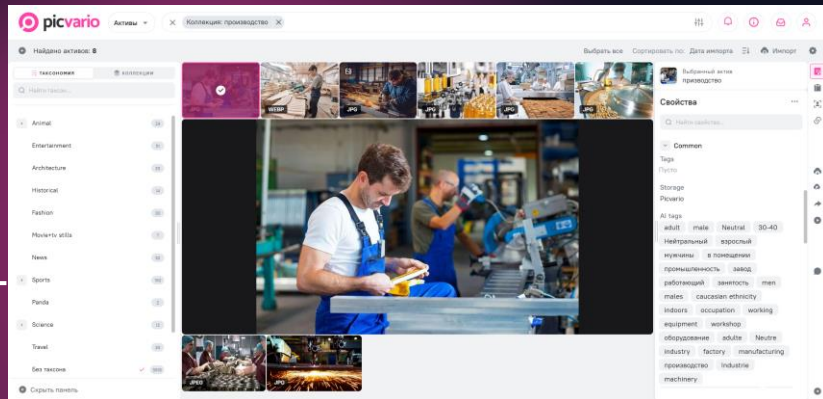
picvario Активы Коллекция: производство

Найдено активов: 8

Выбрать все Сортировать по: Дата импорта Импорт

таксономия коллекции

Найти таксон...

Animal 24
Entertainment 31
Architecture 15
Historical 14
Fashion 20
Movie+tv stills 7
News 10
Sports 55
Panda 2
Science 11
Travel 20
Без таксона 268

Скрыть панель

WEBP JPG JPG JPG JPG JPG

JPEG JPG

Выбранный актив
производство

Свойства

Найти свойство...

Common

Tags
Пусто

Storage
Picvario

AI tags
adult male Neutral 30-40 Нейтральный взрослый мужчины в помещении промышленность завод работающий занятость men males caucasian ethnicity indoors occupation working equipment workshop оборудование adulte Neutre industry factory manufacturing производство industrie machinery